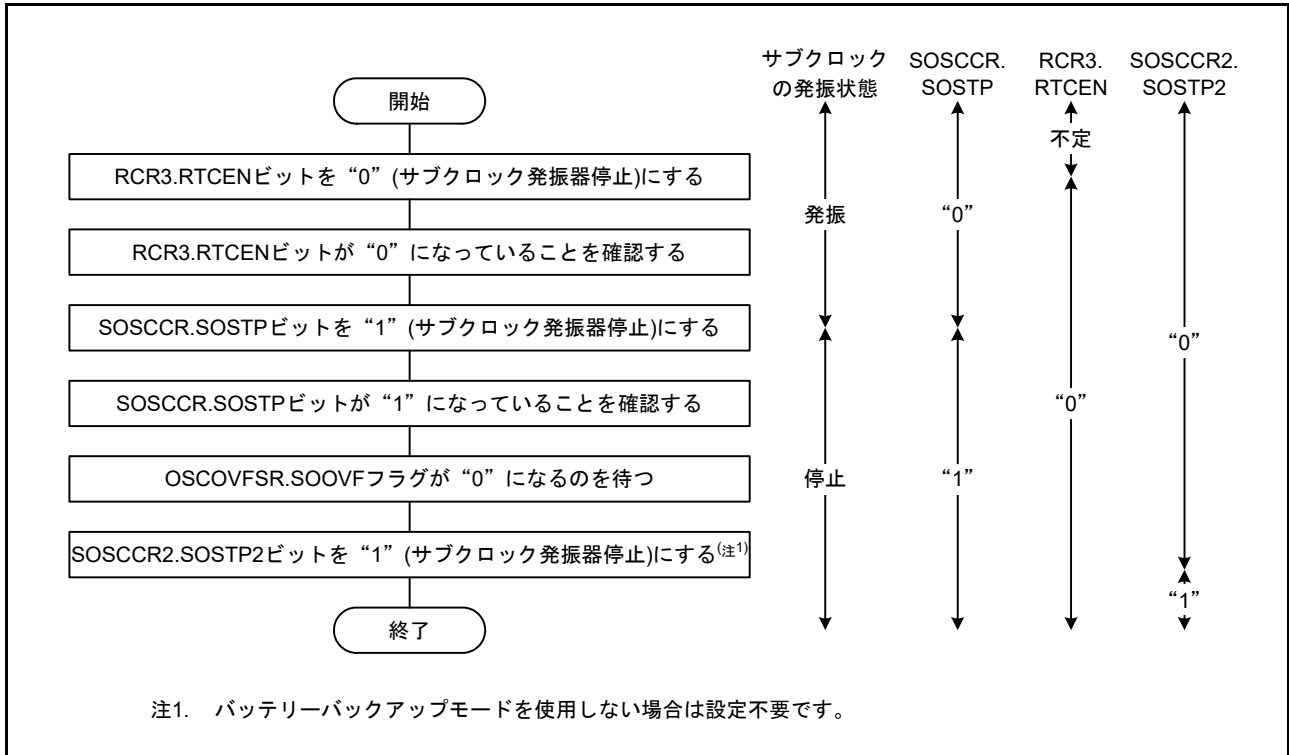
開始

RCR3.RTCENビットを“0”(サブクロック発振器停止)にする

RCR3.RTCENビットが“0”になっていることを確認する

SOSCCR.SOSTPビットを“1”(サブクロック発振器停止)にする

SOSCCR.SOSTPビットが“1”になっていることを確認する

OSCOVFSR.SOOVFフラグが“0”になるのを待つ

SOSCCR2.SOSTP2ビットを“1”(サブクロック発振器停止)にする$^{(注1)}$

終了

サブクロックの発振状態

発振

停止

SOSCCR.SOSTP

“0”

“1”

RCR3.RTCEN

不定

“0”

SOSCCR2.SOSTP2

“0”

“1”

注1. バッテリーバックアップモードを使用しない場合は設定不要です。